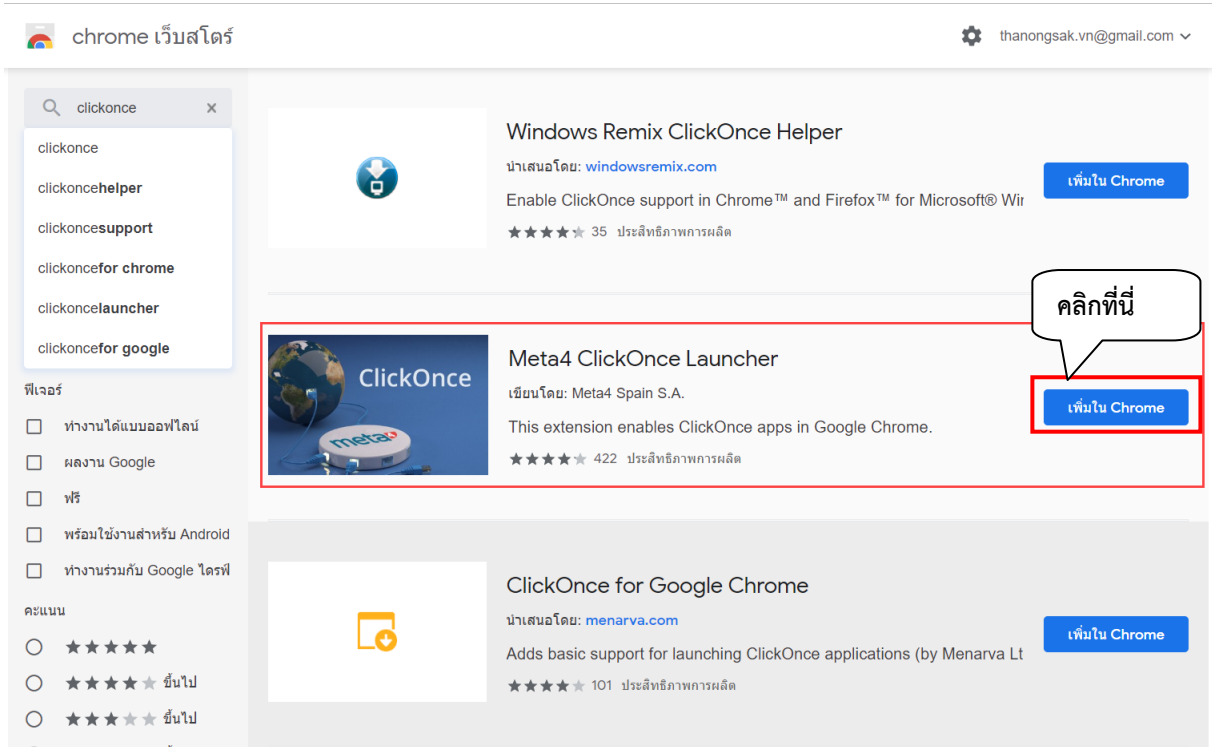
chrome เว็บสโตร์

thanongsak.vn@gmail.com

clickonce

clickonce

clickoncehelper

clickoncesupport

clickoncefor chrome

clickoncelauncher

clickoncefor google

ฟีเจอร์

ทำงานได้แบบออฟไลน์

ผลงาน Google

ฟรี

พร้อมใช้งานสำหรับ Android

ทำงานร่วมกับ Google ไดรฟ์

คะแนน

★★★★★

★★★★☆ ขึ้นไป

★★★☆☆ ขึ้นไป

Windows Remix ClickOnce Helper

นำเสนอโดย: windowsremix.com

Enable ClickOnce support in Chrome™ and Firefox™ for Microsoft® Wir

★★★★☆ 35 ประสิทธิภาพการผลิต

เพิ่มใน Chrome

คลิกที่นี่

ClickOnce

meta4

Meta4 ClickOnce Launcher

เขียนโดย: Meta4 Spain S.A.

This extension enables ClickOnce apps in Google Chrome.

★★★★☆ 422 ประสิทธิภาพการผลิต

เพิ่มใน Chrome

ClickOnce for Google Chrome

นำเสนอโดย: menarva.com

Adds basic support for launching ClickOnce applications (by Menarva Lt

★★★★☆ 101 ประสิทธิภาพการผลิต

เพิ่มใน Chrome